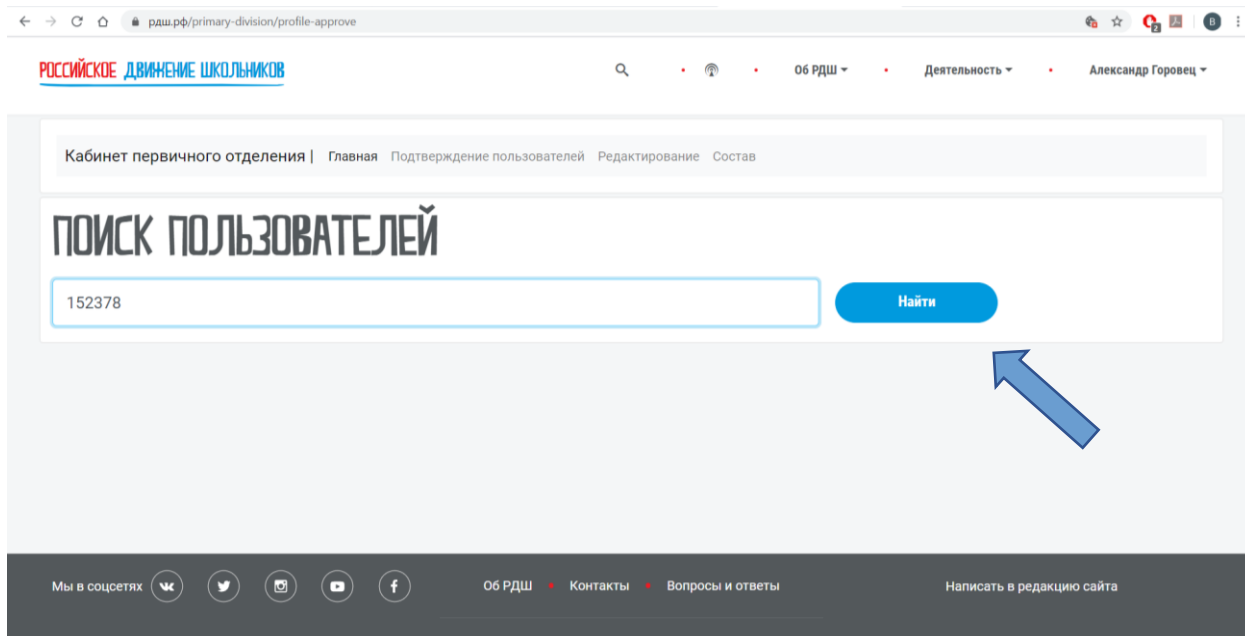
рдш.рф/primary-division/profile-approve

РОССИЙСКОЕ ДВИЖЕНИЕ ШКОЛЬНИКОВ

Об РДШ Деятельность Александр Горовец

Кабинет первичного отделения | Главная Подтверждение пользователей Редактирование Состав

ПОИСК ПОЛЬЗОВАТЕЛЕЙ

152378

Найти

Мы в соцсетях

Об РДШ • Контакты • Вопросы и ответы

Написать в редакцию сайта